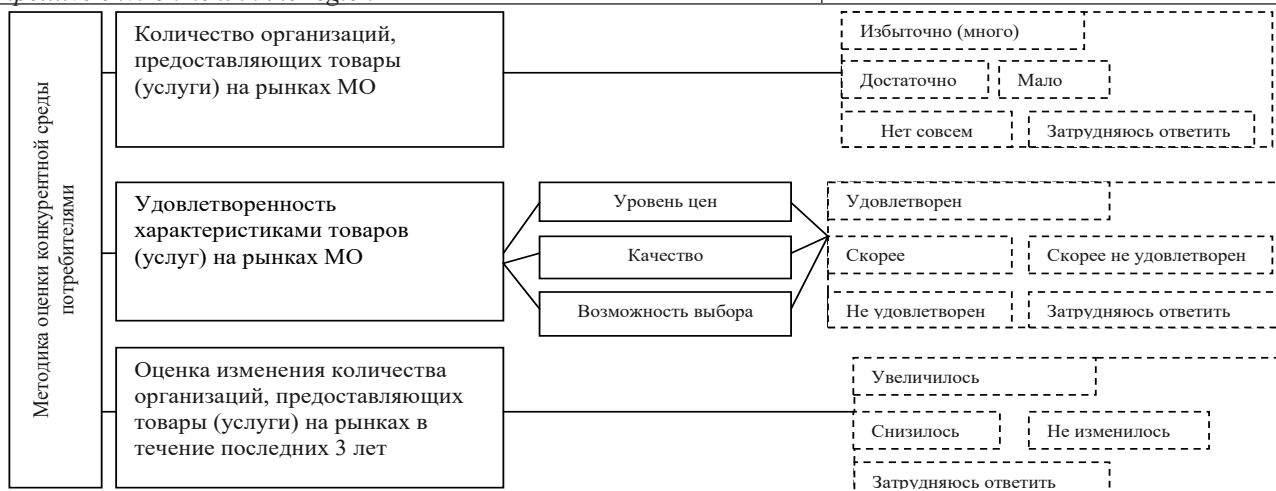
Методика оценки конкурентной среды потребителями

Количество организаций, предоставляющих товары (услуги) на рынках МО

Избыточно (много)

Достаточно

Мало

Нет совсем

Затрудняюсь ответить

Удовлетворенность характеристиками товаров (услуг) на рынках МО

Уровень цен

Качество

Возможность выбора

Удовлетворен

Скорее

Скорее не удовлетворен

Не удовлетворен

Затрудняюсь ответить

Оценка изменения количества организаций, предоставляющих товары (услуги) на рынках в течение последних 3 лет

Увеличилось

Снизилось

Не изменилось

Затрудняюсь ответить